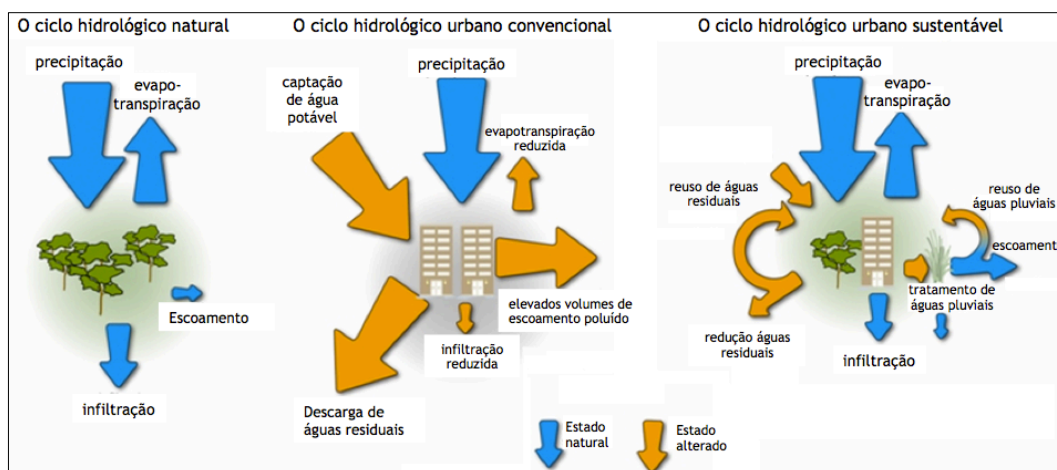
O ciclo hidrológico natural

precipitação

evapotranspiração

Escoamento

infiltração

O ciclo hidrológico urbano convencional

captação de água potável

precipitação

evapotranspiração reduzida

elevados volumes de escoamento poluído

infiltração reduzida

Descarga de águas residuais

Estado natural

Estado alterado

O ciclo hidrológico urbano sustentável

precipitação

evapotranspiração

reuso de águas residuais

reuso de águas pluviais

escoamento

tratamento de águas pluviais

redução águas residuais

infiltração